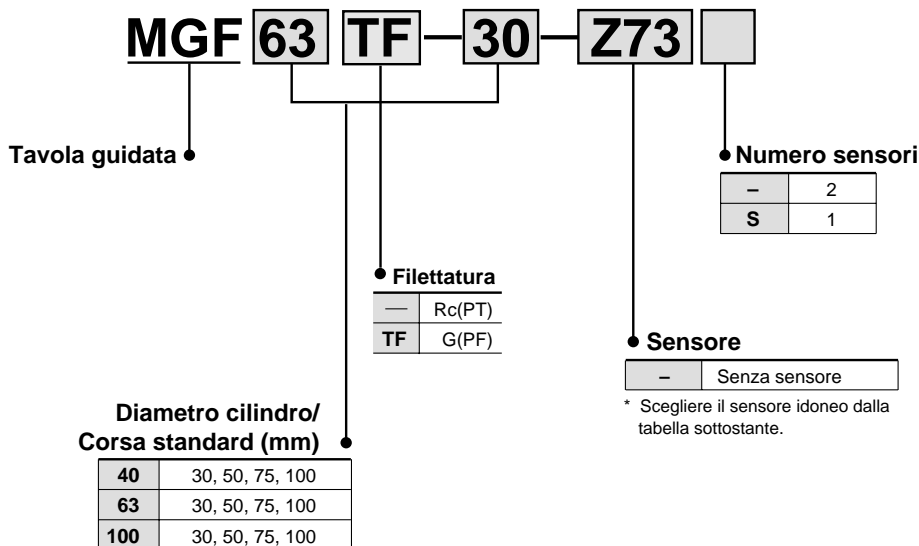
MGF 63 TF – 30 – Z73

Tavola guidata

Numero sensori

| – | 2 |
|---|---|
| S | 1 |

Filettatura

| — | Rc(PT) |
|---|---|
| TF | G(PF) |

Sensore

| – | Senza sensore |
|---|---|

* Scegliere il sensore idoneo dalla tabella sottostante.

Diametro cilindro/
Corsa standard (mm)

| 40 | 30, 50, 75, 100 |
|---|---|
| 63 | 30, 50, 75, 100 |
| 100 | 30, 50, 75, 100 |